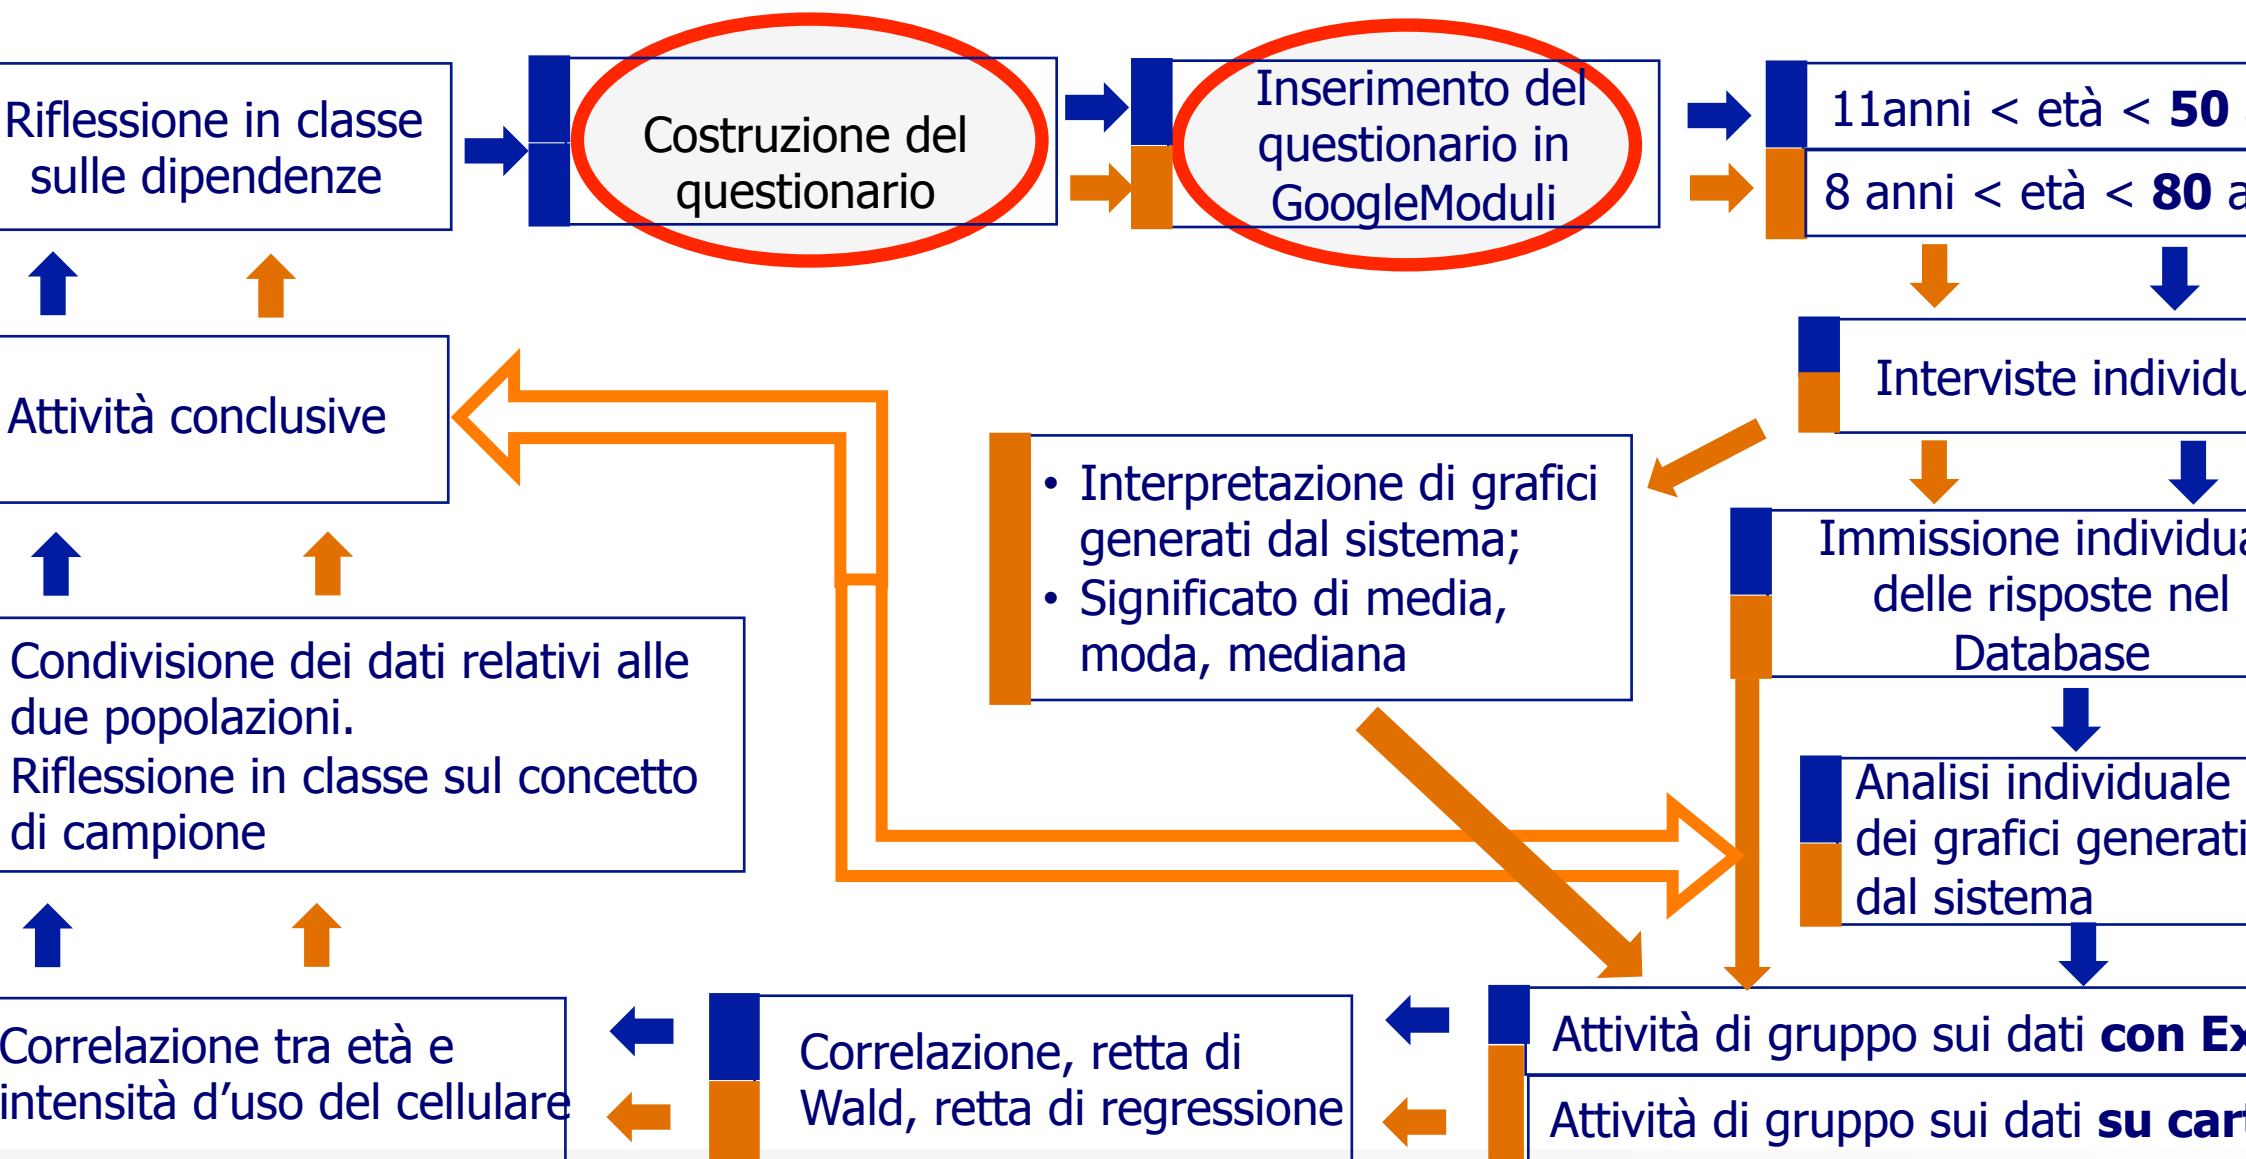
Riflessione in classe sulle dipendenze

Costruzione del questionario

Inserimento del questionario in GoogleModuli

11anni < età < **50** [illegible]

8 anni < età < **80** a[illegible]

Interviste individu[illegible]

Attività conclusive

• Interpretazione di grafici generati dal sistema;
• Significato di media, moda, mediana

Immissione individua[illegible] delle risposte nel Database

Condivisione dei dati relativi alle due popolazioni.
Riflessione in classe sul concetto di campione

Analisi individuale dei grafici generati dal sistema

Correlazione tra età e intensità d'uso del cellulare

Correlazione, retta di Wald, retta di regressione

Attività di gruppo sui dati **con Ex**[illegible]

Attività di gruppo sui dati **su car**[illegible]